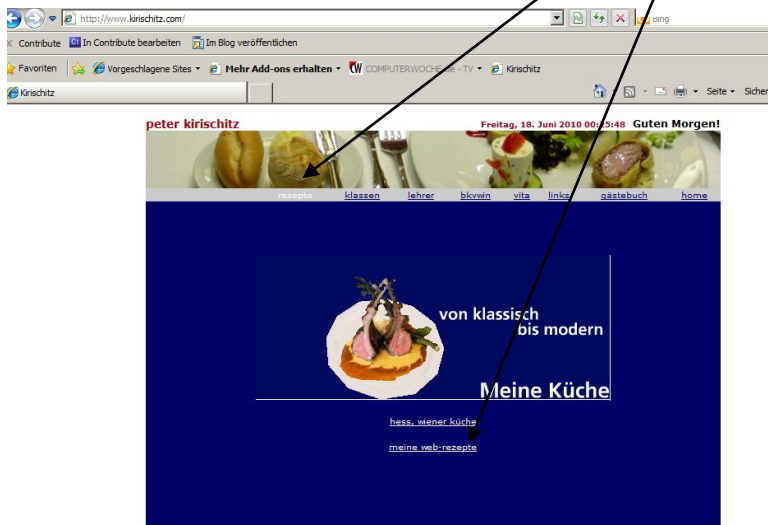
http://www.kirischitz.com/

Bing

Contribute In Contribute bearbeiten Im Blog veröffentlichen

Favoriten Vorgeschlagene Sites Mehr Add-ons erhalten COMPUTERWOCHE.de - TV Kirischitz

Kirischitz

Seite Sicher

peter kirischitz

Freitag, 18. Juni 2010 00:15:48 Guten Morgen!

rezepte klassen lehrer bkvwin vita links gästebuch home

von klassisch bis modern

Meine Küche

hess, wiener küche

meine web-rezepte